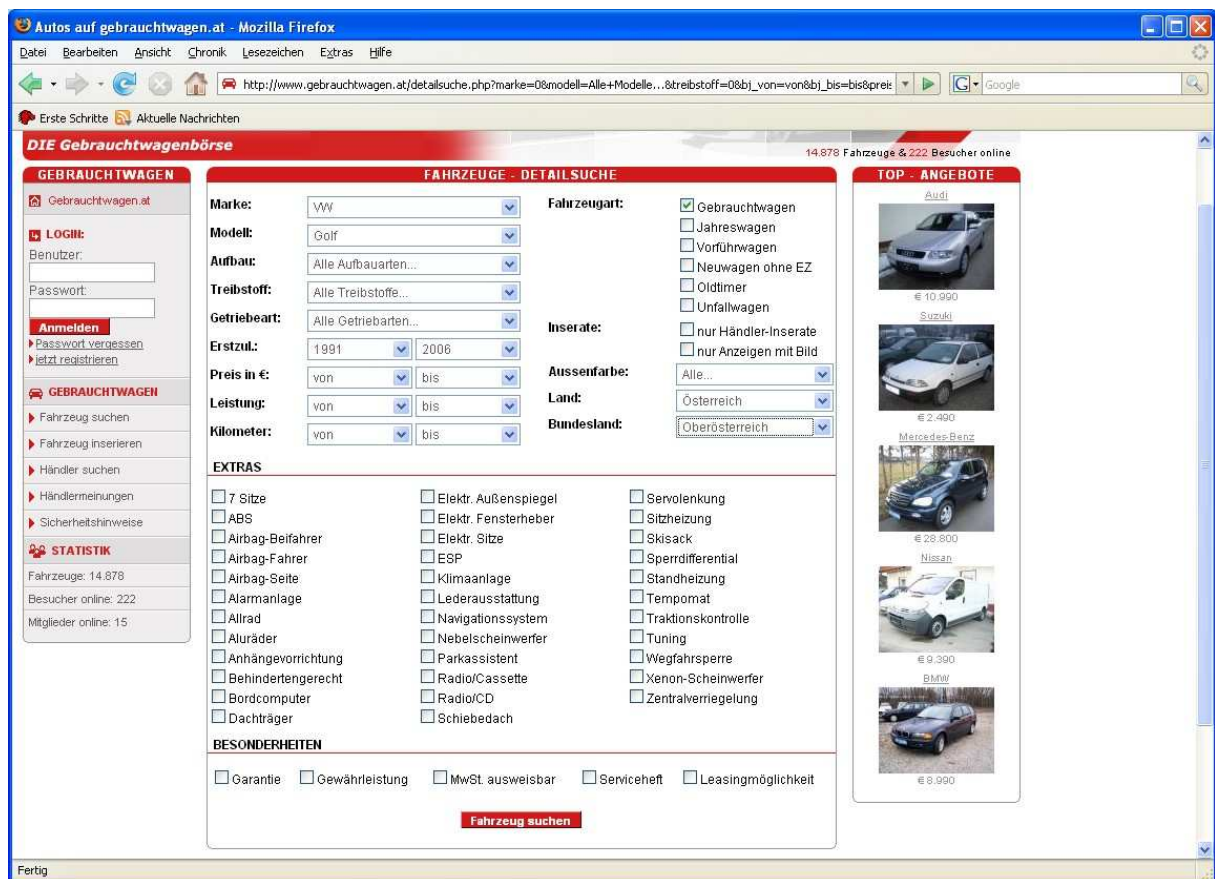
Autos auf gebrauchtwagen.at - Mozilla Firefox

Datei Bearbeiten Ansicht Chronik Lesezeichen Extras Hilfe

http://www.gebrauchtwagen.at/detailsuche.php?marke=0&modell=Alle+Modelle...&treibstoff=0&bj_von=von&bj_bis=bis&preis

Google

Erste Schritte Aktuelle Nachrichten

DIE Gebrauchtwagenbörse

14.878 Fahrzeuge & 222 Besucher online

GEBRAUCHTWAGEN

Gebrauchtwagen.at

LOGIN:

Benutzer:

Passwort:

Anmelden

Passwort vergessen

jetzt registrieren

GEBRAUCHTWAGEN

Fahrzeug suchen

Fahrzeug inserieren

Händler suchen

Händlermeinungen

Sicherheitshinweise

STATISTIK

Fahrzeuge: 14.878

Besucher online: 222

Mitglieder online: 15

FAHRZEUGE - DETAILSUCHE

Marke: VW

Modell: Golf

Aufbau: Alle Aufbauarten...

Treibstoff: Alle Treibstoffe...

Getriebeart: Alle Getriebearten...

Erstzul.: 1991 2006

Preis in €: von bis

Leistung: von bis

Kilometer: von bis

Fahrzeugart: Gebrauchtwagen Jahreswagen Vorführwagen Neuwagen ohne EZ Oldtimer Unfallwagen

Inserate: nur Händler-Inserate nur Anzeigen mit Bild

Aussenfarbe: Alle...

Land: Österreich

Bundesland: Oberösterreich

EXTRAS

7 Sitze
ABS
Airbag-Beifahrer
Airbag-Fahrer
Airbag-Seite
Alarmanlage
Allrad
Aluräder
Anhängevorrichtung
Behindertengerecht
Bordcomputer
Dachträger

Elektr. Außenspiegel
Elektr. Fensterheber
Elektr. Sitze
ESP
Klimaanlage
Lederausstattung
Navigationssystem
Nebelscheinwerfer
Parkassistent
Radio/Cassette
Radio/CD
Schiebedach

Servolenkung
Sitzheizung
Skisack
Sperrdifferential
Standheizung
Tempomat
Traktionskontrolle
Tuning
Wegfahrsperre
Xenon-Scheinwerfer
Zentralverriegelung

BESONDERHEITEN

Garantie Gewährleistung MwSt. ausweisbar Serviceheft Leasingmöglichkeit

Fahrzeug suchen

TOP - ANGEBOTE

Audi
€ 10.990

Suzuki
€ 2.490

Mercedes-Benz
€ 28.800

Nissan
€ 9.390

BMW
€ 8.990

Fertig